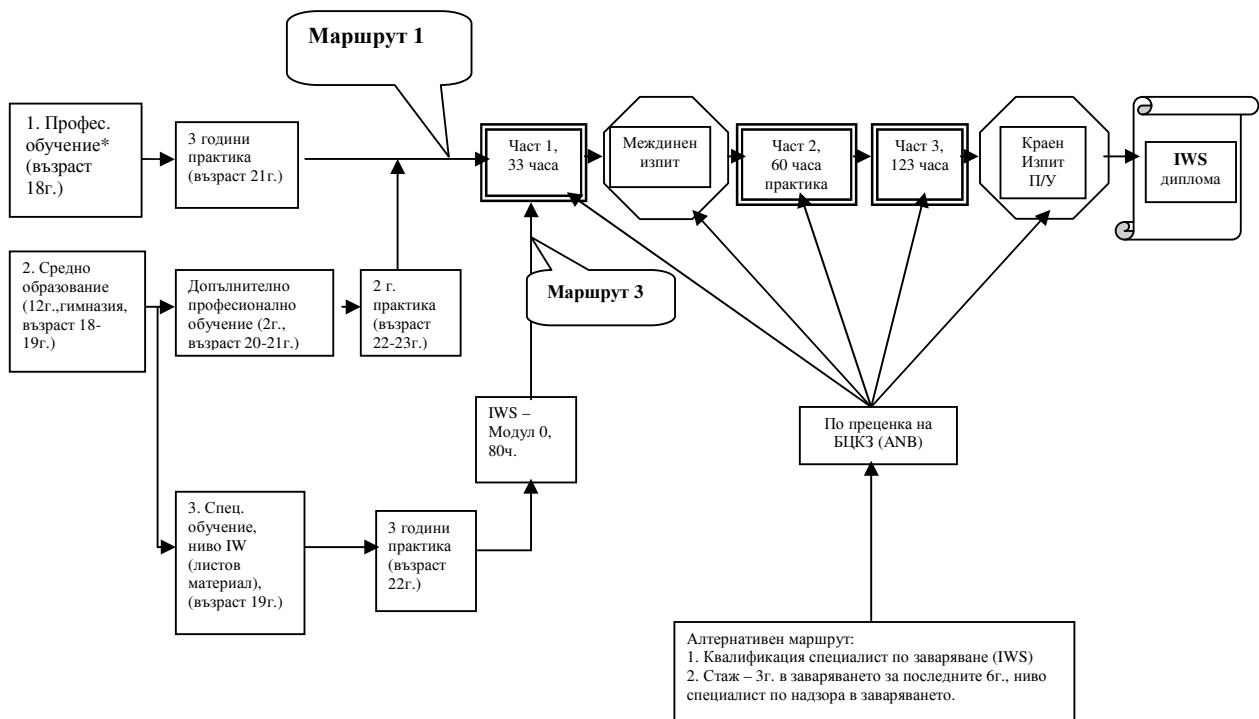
Маршрут 1

1. Профес. обучение* (възраст 18г.)

3 години практика (възраст 21г.)

Част 1, 33 часа

Междинен изпит

Част 2, 60 часа практика

Част 3, 123 часа

Краен Изпит П/У

IWS диплома

2. Средно образование (12г.,гимназия, възраст 18-19г.)

Допълнително професионално обучение (2г., възраст 20-21г.)

2 г. практика (възраст 22-23г.)

Маршрут 3

IWS – Модул 0, 80ч.

По преценка на БЦКЗ (ANB)

3. Спец. обучение, ниво IW (листов материал), (възраст 19г.)

3 години практика (възраст 22г.)

Алтернативен маршрут:
1. Квалификация специалист по заваряване (IWS)
2. Стаж – 3г. в заваряването за последните 6г., ниво специалист по надзора в заваряването.